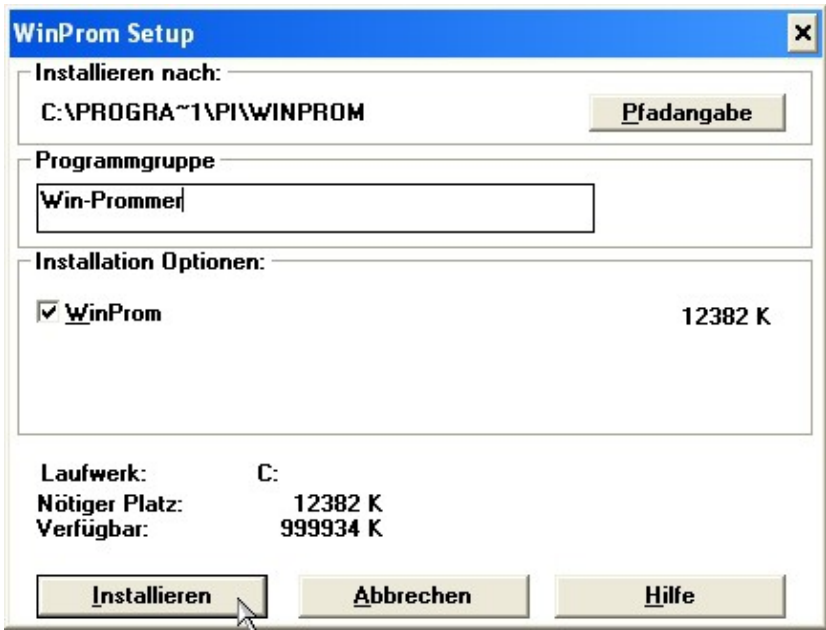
WinProm Setup

×

Installieren nach:

C:\PROGRA~1\PI\WINPROM

Pfadangabe

Programmgruppe

Win-Prommer

Installation Optionen:

☑ WinProm 12382 K

Laufwerk: C:
Nötiger Platz: 12382 K
Verfügbar: 999934 K

Installieren

Abbrechen

Hilfe